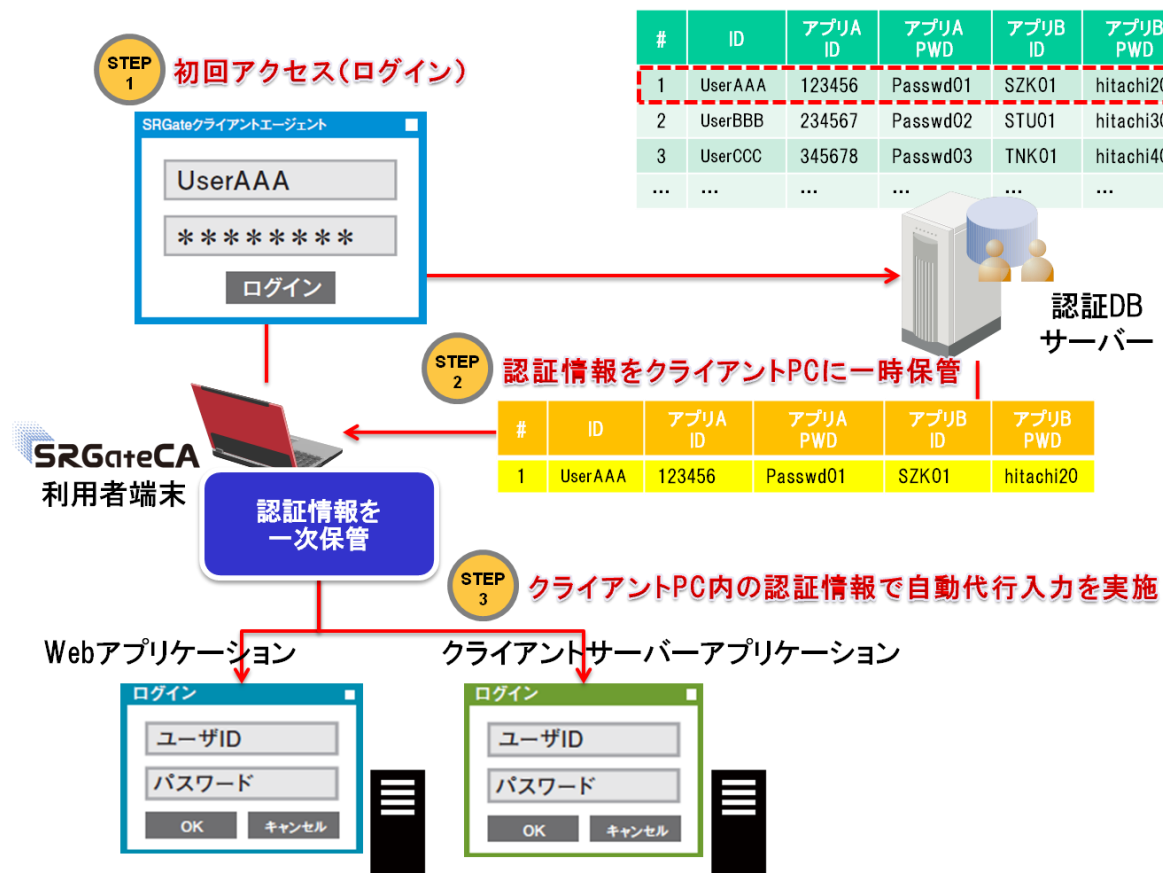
STEP 1 初回アクセス(ログイン)

| # | ID | アプリA ID | アプリA PWD | アプリB ID | アプリB PWD |
|---|---|---|---|---|---|
| 1 | UserAAA | 123456 | Passwd01 | SZK01 | hitachi2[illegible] |
| 2 | UserBBB | 234567 | Passwd02 | STU01 | hitachi3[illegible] |
| 3 | UserCCC | 345678 | Passwd03 | TNK01 | hitachi4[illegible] |
| … | … | … | … | … | … |

SRGateクライアントエージェント

UserAAA

********

ログイン

認証DB
サーバー

STEP 2 認証情報をクライアントPCに一時保管

| # | ID | アプリA ID | アプリA PWD | アプリB ID | アプリB PWD |
|---|---|---|---|---|---|
| 1 | UserAAA | 123456 | Passwd01 | SZK01 | hitachi20 |

SRGateCA
利用者端末

認証情報を
一次保管

STEP 3 クライアントPC内の認証情報で自動代行入力を実施

Webアプリケーション

クライアントサーバーアプリケーション

ログイン
ユーザID
パスワード
OK キャンセル

ログイン
ユーザID
パスワード
OK キャンセル